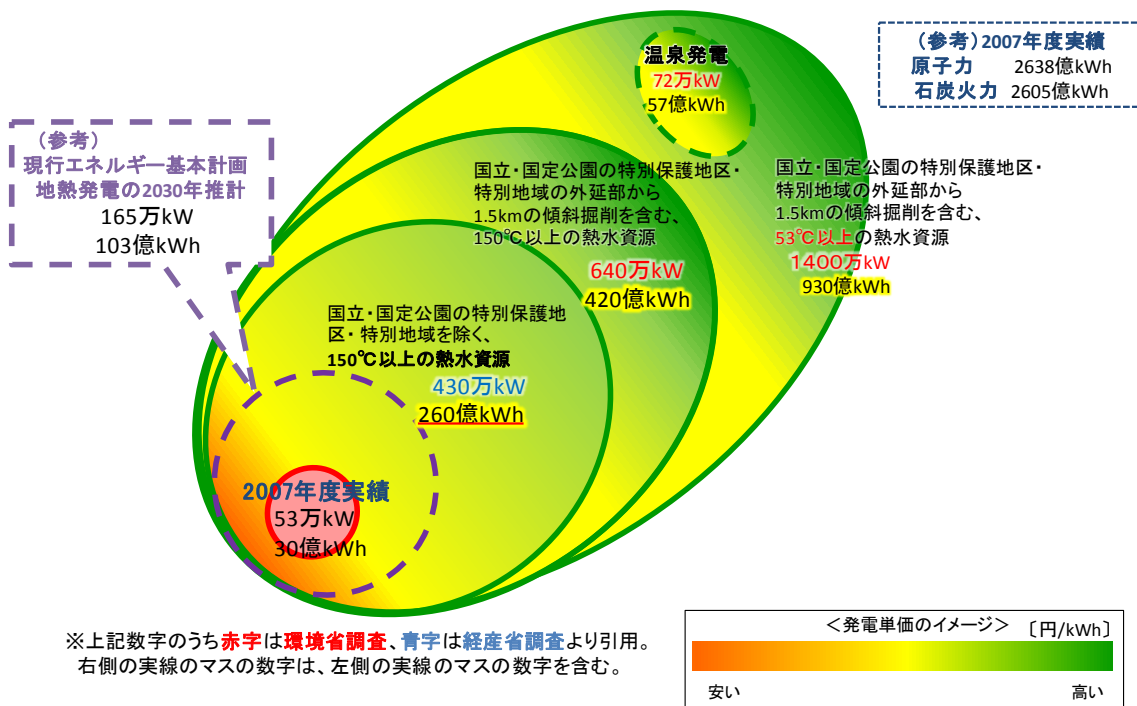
温泉発電
72万kW
57億kWh

（参考）2007年度実績
原子力　2638億kWh
石炭火力　2605億kWh

（参考）
現行エネルギー基本計画
地熱発電の2030年推計
165万kW
103億kWh

国立・国定公園の特別保護地区・特別地域の外延部から1.5kmの傾斜掘削を含む、150℃以上の熱水資源
640万kW
420億kWh

国立・国定公園の特別保護地区・特別地域の外延部から1.5kmの傾斜掘削を含む、53℃以上の熱水資源
1400万kW
930億kWh

国立・国定公園の特別保護地区・特別地域を除く、150℃以上の熱水資源
430万kW
260億kWh

2007年度実績
53万kW
30億kWh

※上記数字のうち赤字は環境省調査、青字は経産省調査より引用。
右側の実線のマスの数字は、左側の実線のマスの数字を含む。

＜発電単価のイメージ＞〔円/kWh〕
安い
高い